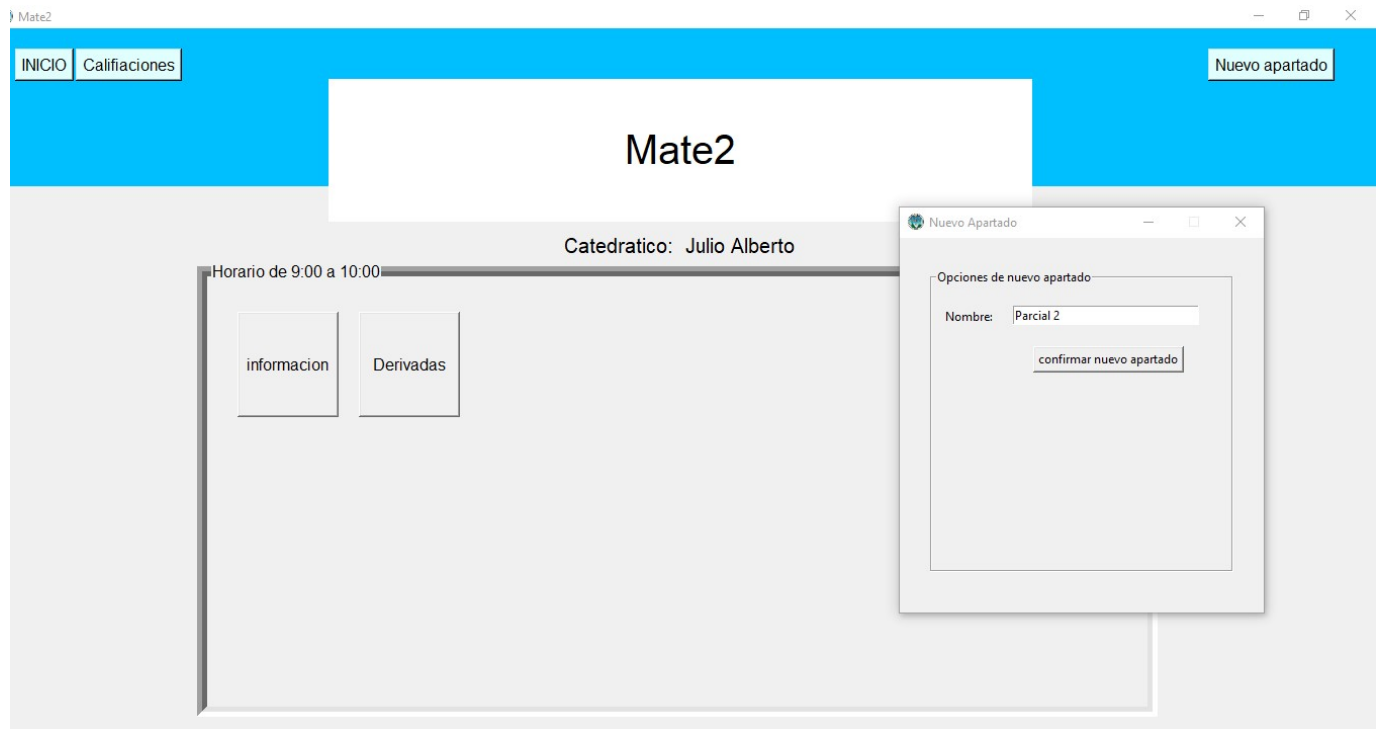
Mate2

INICIO Califiaciones

Nuevo apartado

Mate2

Catedratico: Julio Alberto

Horario de 9:00 a 10:00

informacion

Derivadas

Nuevo Apartado

Opciones de nuevo apartado

Nombre: Parcial 2

confirmar nuevo apartado